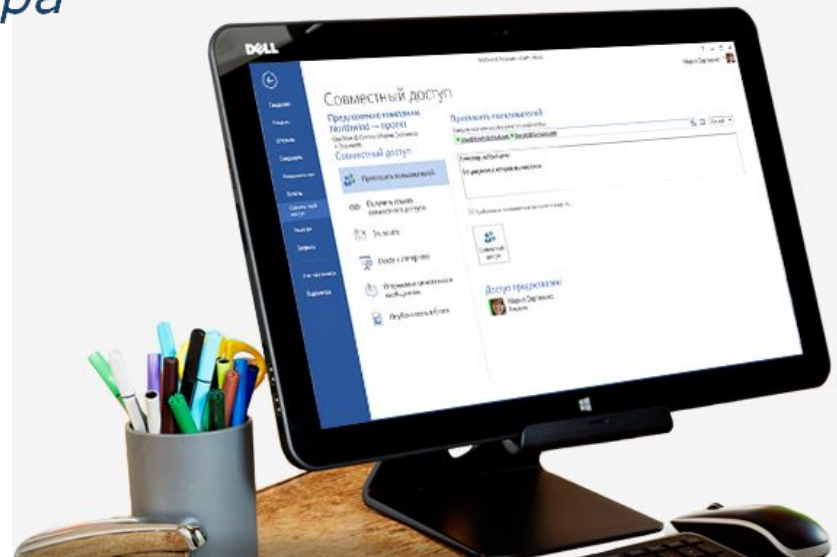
ра

DELL

Совместный доступ

Предложение компании Northwind — проект

Совместный доступ

Пригласить пользователей

Получить ссылку совместного доступа

Эл. почта

Пригласить пользователей

Совместный доступ

Доступ предоставлен

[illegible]